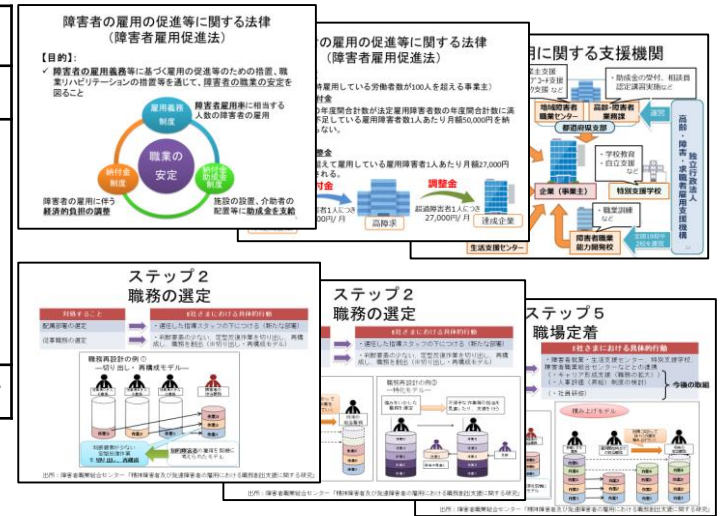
障害者の雇用の促進等に関する法律
（障害者雇用促進法）

【目的】：
✓ 障害者の雇用義務等に基づく雇用の促進等のための措置、職業リハビリテーションの措置等を通じて、障害者の職業の安定を図ること

雇用義務制度
障害者雇用率に相当する人数の障害者の雇用

納付金制度
職業の安定
納付金助成金制度

障害者の雇用に伴う経済的負担の調整
施設の設置、介助者の配置等に助成金を支給

の雇用の促進等に関する法律
（障害者雇用促進法）

常時雇用している労働者数が100人を超える事業主）
付金
の年度間合計数が法定雇用障害者数の年度間合計数に満たない不足している雇用障害者数1人あたり月額50,000円を納付
整金
超えて雇用している障害者1人あたり月額27,000円

付金
者1人につき
00円／月
調整金
超過障害者1人につき
27,000円／月
高障求
達成企業

用に関する支援機関
地域障害者職業センター
高齢・障害者業務課
都道府県支部
・助成金の受付、相談員認定講習実施など
連携
高齢・障害・求職者雇用支援機構
独立行政法人
・学校教育
・自立支援
特別支援学校
企業（事業主）
・職業訓練など
障害者職業能力開発校
生活支援センター

ステップ２
職務の選定
対応すること
配属部署の選定
従事職務の選定
Ｉ社さまにおける具体的行動
・適任した指導スタッフの下につける（新たな部署）
・判断要素の少ない、定型反復作業を切り出し、再構成し、職務を創出（非切り出し・再構成モデル）
職務再設計の例①
ー切り出し・再構成モデルー
出所：障害者職業総合センター「精神障害者及び発達障害者の雇用における職務創出支援に関する研究」

ステップ２
職務の選定
Ｉ社さまにおける具体的行動
・適任した指導スタッフの下につける（新たな部署）
・判断要素の少ない、定型反復作業を切り出し、再構成し、職務を創出（非切り出し・再構成モデル）
職務再設計の例②
ー特化モデルー
出所：障害者職業総合センター「精神障害者及び発達障害者の雇用における職務創出支援に関する研究」

ステップ５
職場定着
Ｉ社さまにおける具体的行動
・障害者就業・生活支援センター・特別支援学校、障害者職業総合センターなどとの連携
（・キャリア形成支援（職務の拡大））
（・人事評価（昇給）制度の検討）
（・社員研修）
今後の取組
積み上げモデル
出所：障害者職業総合センター「精神障害者及び発達障害者の雇用における職務創出支援に関する研究」